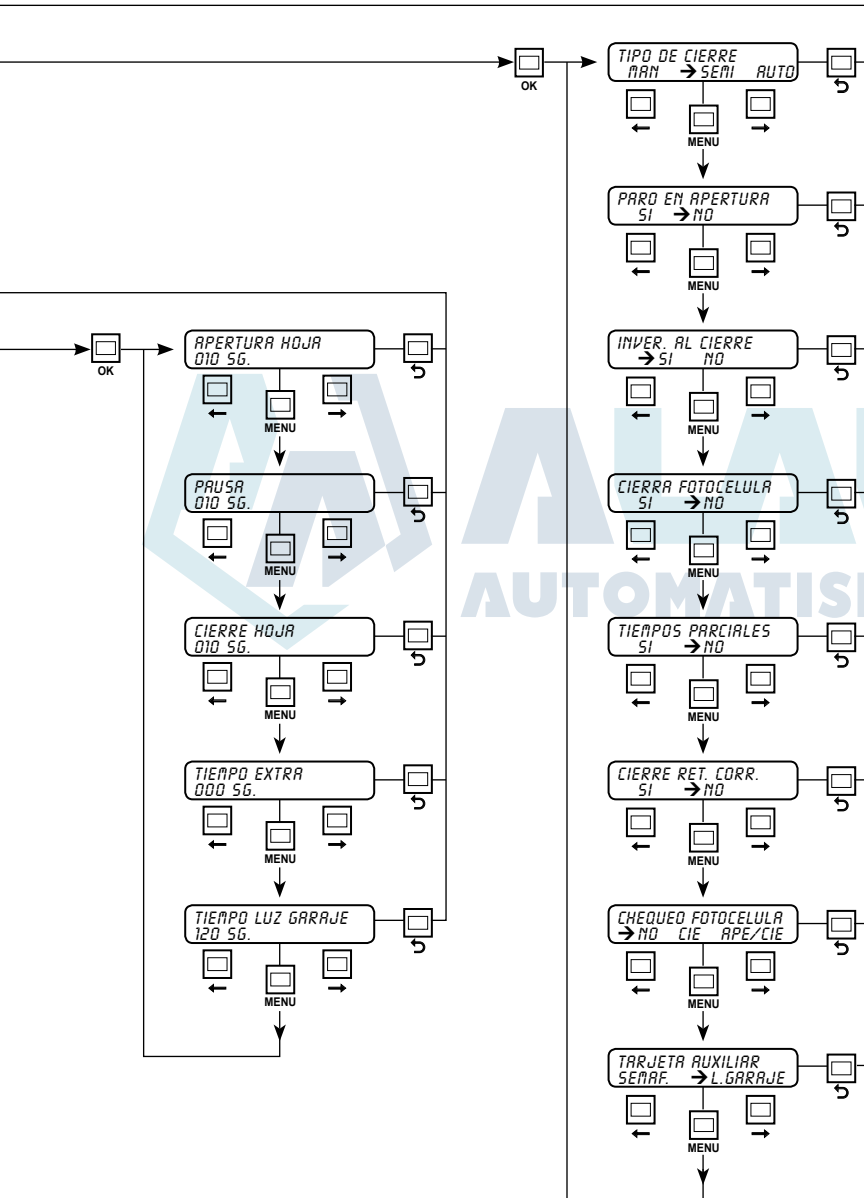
OK

TIPO DE CIERRE
MAN → SEMI AUTO

MENU

PARO EN APERTURA
SI → NO

MENU

INVER. AL CIERRE
→ SI NO

MENU

CIERRA FOTOCELULA
SI → NO

MENU

TIEMPOS PARCIALES
SI → NO

MENU

CIERRE RET. CORR.
SI → NO

MENU

CHEQUEO FOTOCELULA
→ NO CIE APE/CIE

MENU

TARJETA AUXILIAR
SEMAF. → L.GARAJE

MENU

OK

APERTURA HOJA
010 SG.

MENU

PAUSA
010 SG.

MENU

CIERRE HOJA
010 SG.

MENU

TIEMPO EXTRA
000 SG.

MENU

TIEMPO LUZ GARAJE
120 SG.

MENU

AUTOMATIS